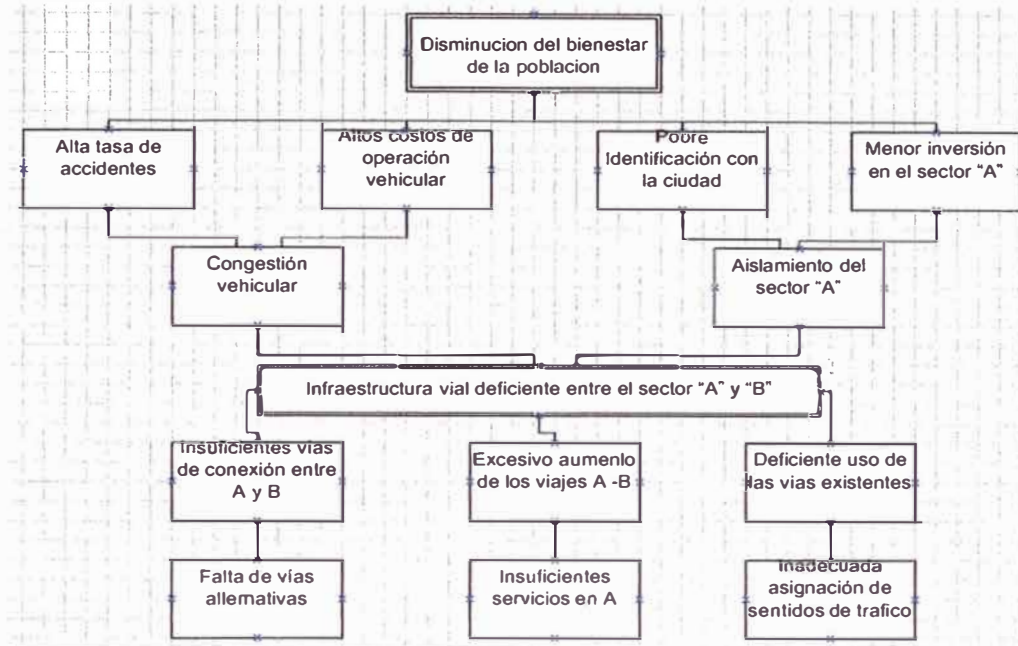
Disminucion del bienestar de la poblacion

Alta tasa de accidentes

Altos costos de operación vehicular

Pobre Identificación con la ciudad

Menor inversión en el sector "A"

Congestión vehicular

Aislamiento del sector "A"

Infraestructura vial deficiente entre el sector "A" y "B"

Insuficientes vias de conexión entre A y B

Excesivo aumento de los viajes A -B

Deficiente uso de las vias existentes

Falta de vías alternativas

Insuficientes servicios en A

Inadecuada asignación de sentidos de trafico